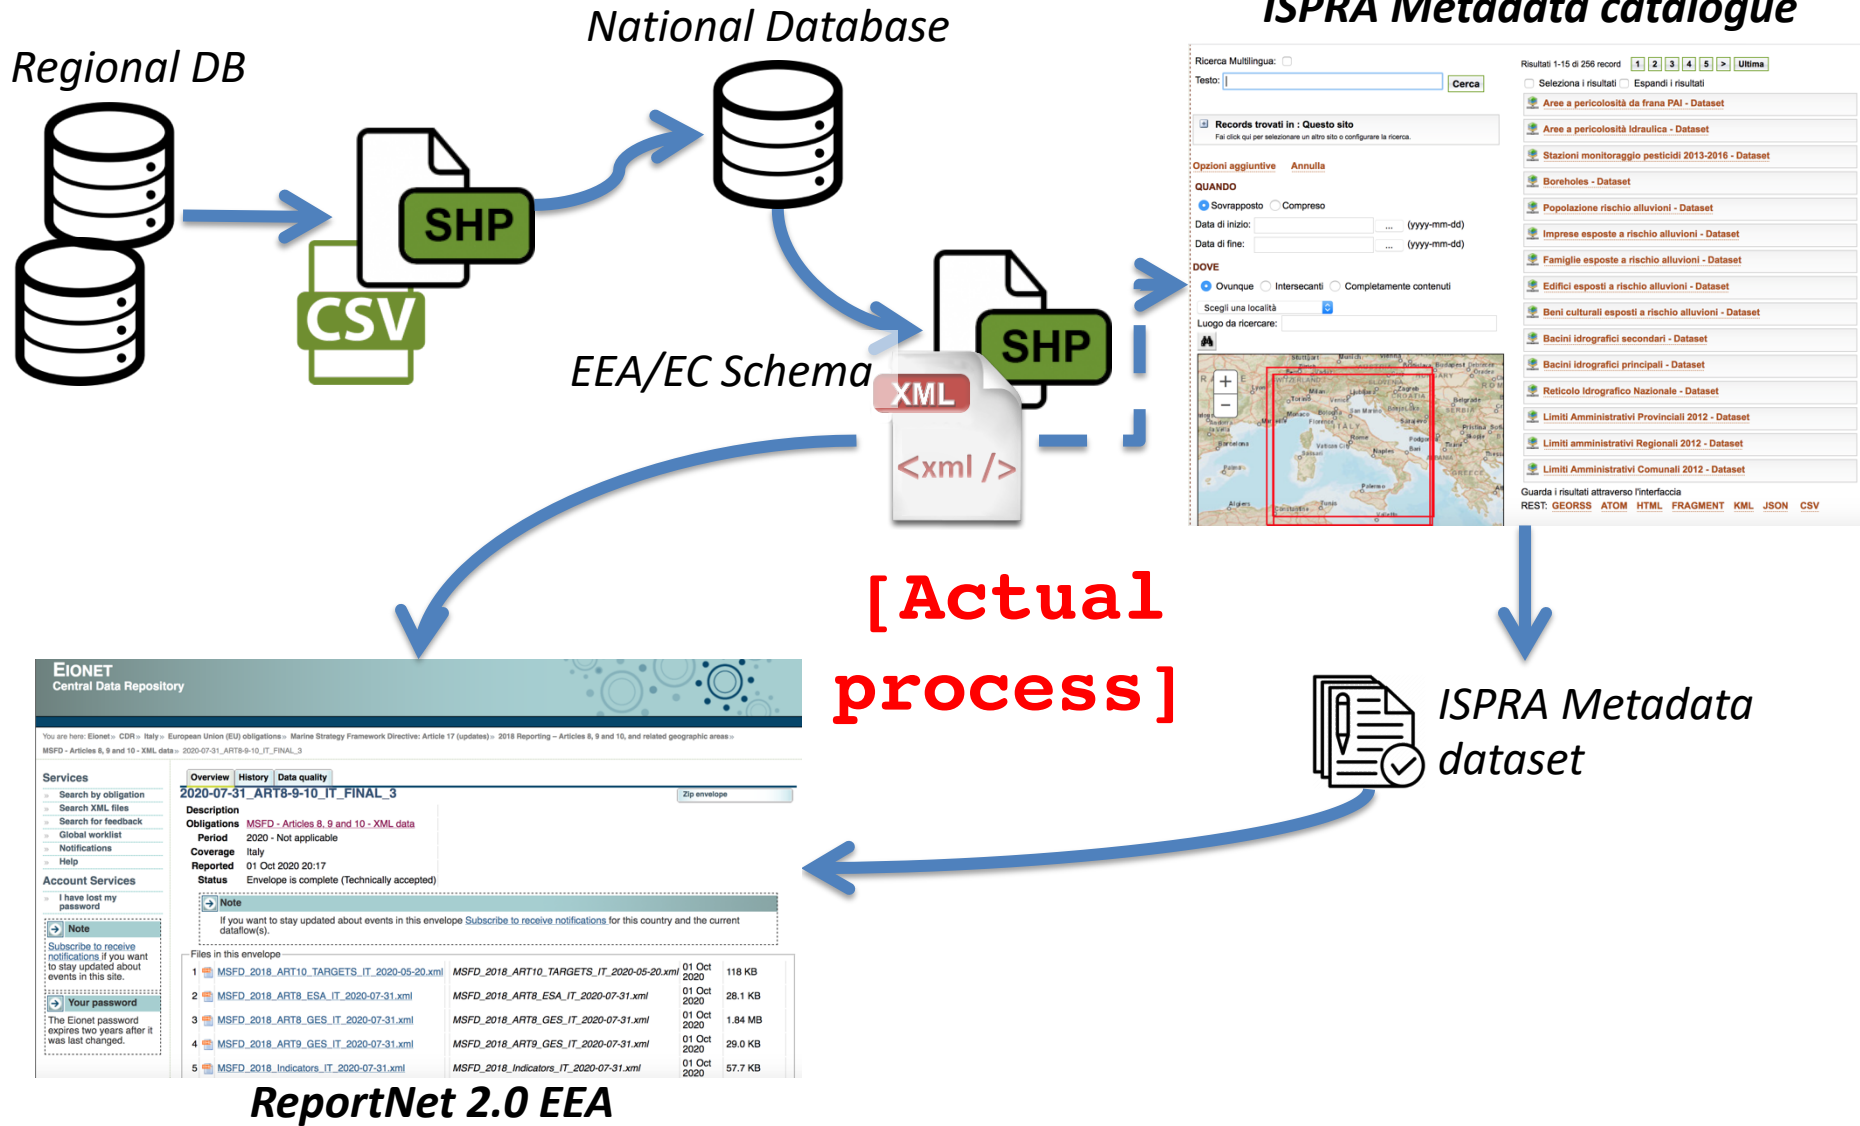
Regional DB

SHP

CSV

National Database

ISPRA Metadata catalogue

SHP

EEA/EC Schema

XML

<xml />

Ricerca Multilingua:
Testo:
Cerca
Records trovati in : Questo sito
Fai click qui per selezionare un altro sito o configurare la ricerca.
Opzioni aggiuntive Annulla
QUANDO
Sovrapposto Compreso
Data di inizio: ... (yyyy-mm-dd)
Data di fine: ... (yyyy-mm-dd)
DOVE
Ovunque Intersecanti Completamente contenuti
Scegli una località
Luogo da ricercare:

Risultati 1-15 di 256 record 1 2 3 4 5 > Ultima
Seleziona i risultati Espandi i risultati
Aree a pericolosità da frana PAI - Dataset
Aree a pericolosità Idraulica - Dataset
Stazioni monitoraggio pesticidi 2013-2016 - Dataset
Boreholes - Dataset
Popolazione rischio alluvioni - Dataset
Imprese esposte a rischio alluvioni - Dataset
Famiglie esposte a rischio alluvioni - Dataset
Edifici esposti a rischio alluvioni - Dataset
Beni culturali esposti a rischio alluvioni - Dataset
Bacini idrografici secondari - Dataset
Bacini idrografici principali - Dataset
Reticolo Idrografico Nazionale - Dataset
Limiti Amministrativi Provinciali 2012 - Dataset
Limiti amministrativi Regionali 2012 - Dataset
Limiti Amministrativi Comunali 2012 - Dataset
Guarda i risultati attraverso l'interfaccia
REST: GEORSS ATOM HTML FRAGMENT KML JSON CSV

[Actual process]

ISPRA Metadata dataset

EIONET
Central Data Repository
You are here: Eionet » CDR » Italy » European Union (EU) obligations » Marine Strategy Framework Directive: Article 17 (updates) » 2018 Reporting – Articles 8, 9 and 10, and related geographic areas » MSFD - Articles 8, 9 and 10 - XML data » 2020-07-31_ART8-9-10_IT_FINAL_3

Services
Search by obligation
Search XML files
Search for feedback
Global worklist
Notifications
Help
Account Services
I have lost my password
Note
Subscribe to receive notifications if you want to stay updated about events in this site.
Your password
The Eionet password expires two years after it was last changed.

Overview History Data quality
2020-07-31_ART8-9-10_IT_FINAL_3
Zip envelope
Description
Obligations MSFD - Articles 8, 9 and 10 - XML data
Period 2020 - Not applicable
Coverage Italy
Reported 01 Oct 2020 20:17
Status Envelope is complete (Technically accepted)
Note
If you want to stay updated about events in this envelope Subscribe to receive notifications for this country and the current dataflow(s).
Files in this envelope

| 1 | MSFD_2018_ART10_TARGETS_IT_2020-05-20.xml | MSFD_2018_ART10_TARGETS_IT_2020-05-20.xml | 01 Oct 2020 | 118 KB |
|---|---|---|---|---|
| 2 | MSFD_2018_ART8_ESA_IT_2020-07-31.xml | MSFD_2018_ART8_ESA_IT_2020-07-31.xml | 01 Oct 2020 | 28.1 KB |
| 3 | MSFD_2018_ART8_GES_IT_2020-07-31.xml | MSFD_2018_ART8_GES_IT_2020-07-31.xml | 01 Oct 2020 | 1.84 MB |
| 4 | MSFD_2018_ART9_GES_IT_2020-07-31.xml | MSFD_2018_ART9_GES_IT_2020-07-31.xml | 01 Oct 2020 | 29.0 KB |
| 5 | MSFD_2018_Indicators_IT_2020-07-31.xml | MSFD_2018_Indicators_IT_2020-07-31.xml | 01 Oct 2020 | 57.7 KB |

ReportNet 2.0 EEA